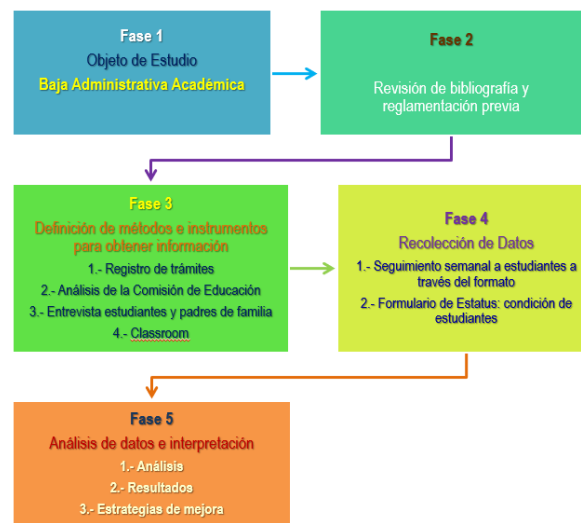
Fase 1
Objeto de Estudio
Baja Administrativa Académica

Fase 2
Revisión de bibliografía y reglamentación previa

Fase 3
Definición de métodos e instrumentos para obtener información
1.- Registro de trámites
2.- Análisis de la Comisión de Educación
3.- Entrevista estudiantes y padres de familia
4.- Classroom

Fase 4
Recolección de Datos
1.- Seguimiento semanal a estudiantes a través del formato
2.- Formulario de Estatus: condición de estudiantes

Fase 5
Análisis de datos e interpretación
1.- Análisis
2.- Resultados
3.- Estrategias de mejora